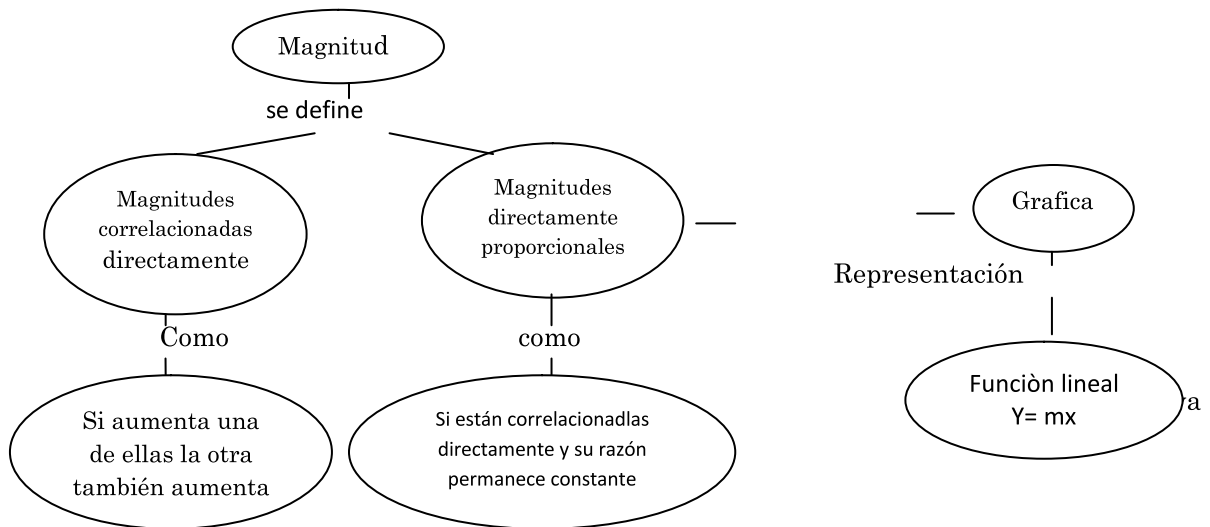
Magnitud

se define

Magnitudes correlacionadas directamente

Magnitudes directamente proporcionales

Grafica

Representación

Como

como

Si aumenta una de ellas la otra también aumenta

Si están correlacionadlas directamente y su razón permanece constante

Funciòn lineal
Y= mx

a